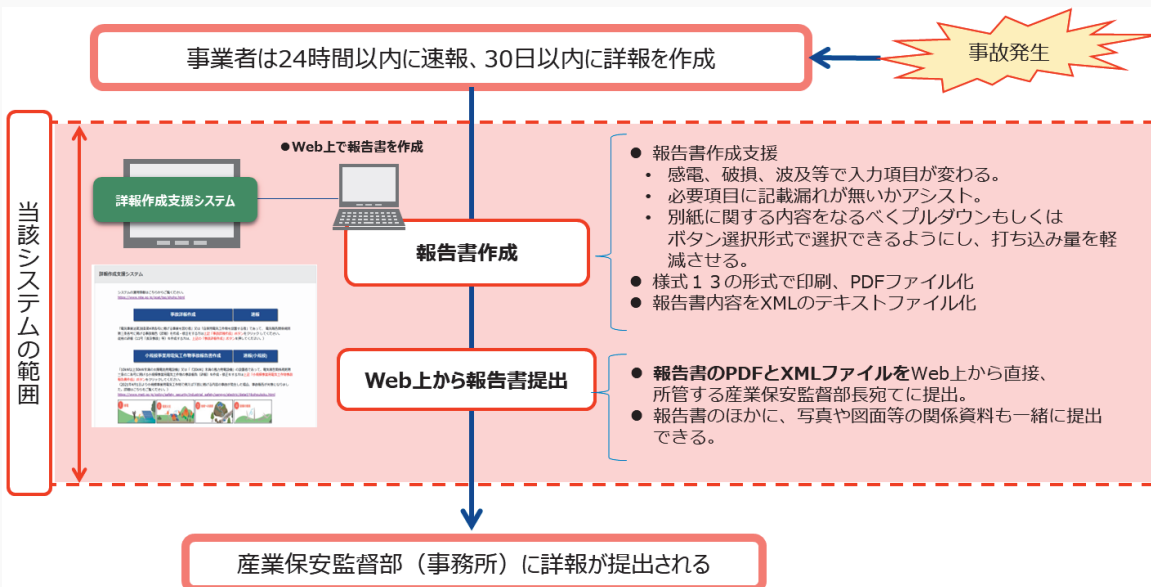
事業者は24時間以内に速報、30日以内に詳報を作成

事故発生

当該システムの範囲

●Web上で報告書を作成

詳報作成支援システム

詳報作成支援システム

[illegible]

報告書作成

● 報告書作成支援
・ 感電、破損、波及等で入力項目が変わる。
・ 必要項目に記載漏れが無いかアシスト。
・ 別紙に関する内容をなるべくプルダウンもしくはボタン選択形式で選択できるようにし、打ち込み量を軽減させる。
● 様式１３の形式で印刷、PDFファイル化
● 報告書内容をXMLのテキストファイル化

Web上から報告書提出

● 報告書のPDFとXMLファイルをWeb上から直接、所管する産業保安監督部長宛てに提出。
● 報告書のほかに、写真や図面等の関係資料も一緒に提出できる。

産業保安監督部（事務所）に詳報が提出される